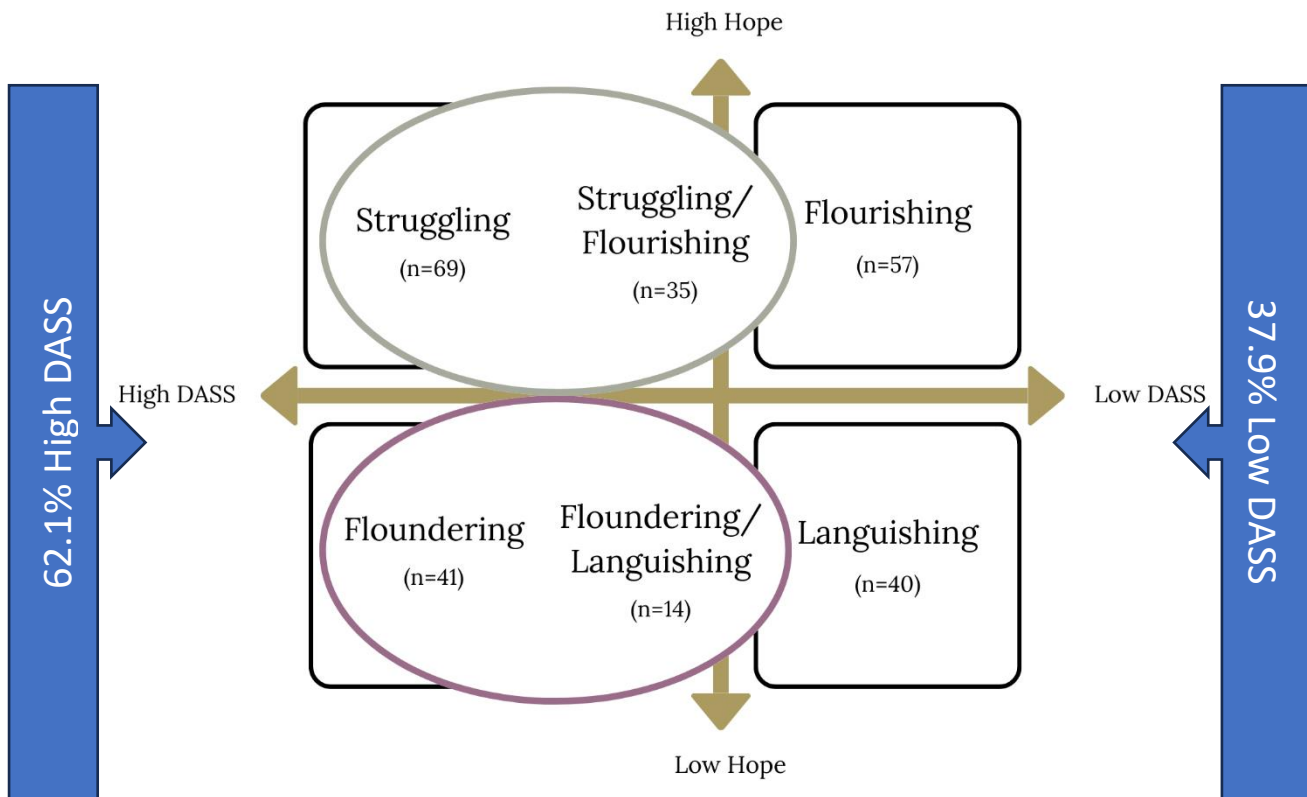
High Hope

62.1% High DASS

Struggling
(n=69)

Struggling/ Flourishing
(n=35)

Flourishing
(n=57)

37.9% Low DASS

High DASS

Low DASS

Floundering
(n=41)

Floundering/ Languishing
(n=14)

Languishing
(n=40)

Low Hope